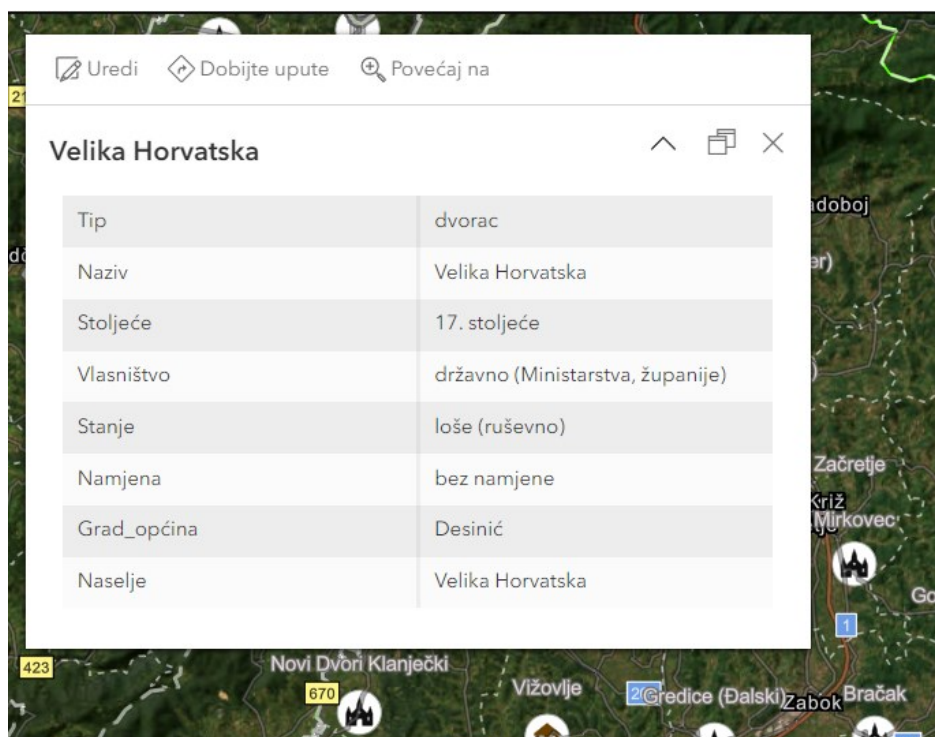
21

Uredi Dobijte upute Povećaj na

Velika Horvatska

| Tip | dvorac |
|---|---|
| Naziv | Velika Horvatska |
| Stoljeće | 17. stoljeće |
| Vlasništvo | državno (Ministarstva, županije) |
| Stanje | loše (ruševno) |
| Namjena | bez namjene |
| Grad_općina | Desinić |
| Naselje | Velika Horvatska |

dc
adoboj
er)
Začretje
Križ
Mirkovec
Go
1
423
Novi Dvori Klanječki
670
Vižovlje
2 Gredice (Đalski)
Zabok
Bračak